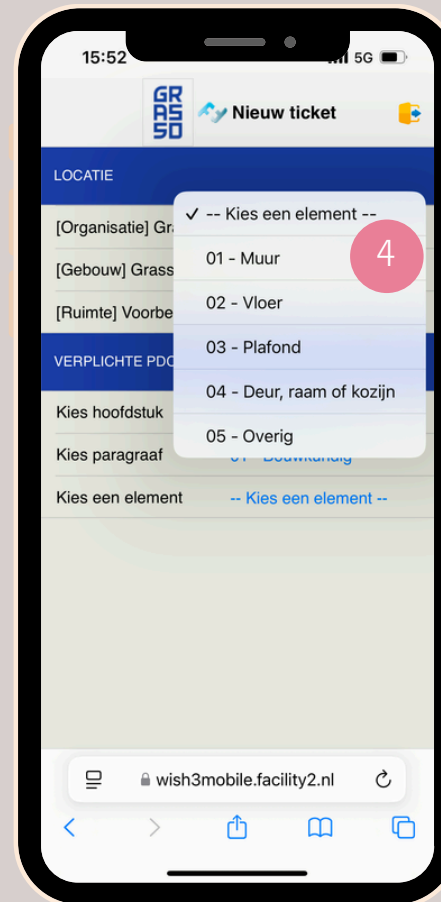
15:52

5G

GRASSO

Nieuw ticket

LOCATIE

[Organisatie] Gr

[Gebouw] Grass

[Ruimte] Voorbe

✓ -- Kies een element --

01 - Muur

4

02 - Vloer

03 - Plafond

04 - Deur, raam of kozijn

05 - Overig

VERPLICHTE PDC

Kies hoofdstuk

Kies paragraaf

01 - Bouwkundig

Kies een element

-- Kies een element --

wish3mobile.facility2.nl